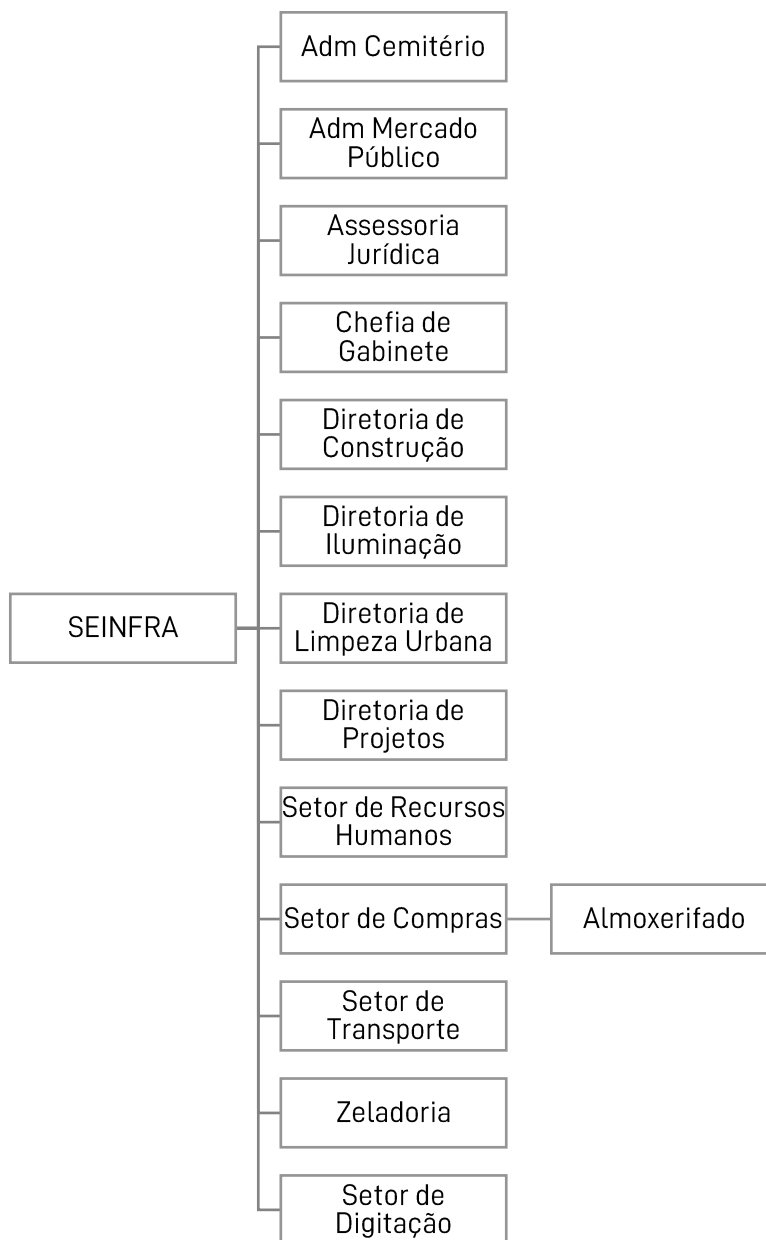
SEINFRA

Adm Cemitério

Adm Mercado Público

Assessoria Jurídica

Chefia de Gabinete

Diretoria de Construção

Diretoria de Iluminação

Diretoria de Limpeza Urbana

Diretoria de Projetos

Setor de Recursos Humanos

Setor de Compras

Almoxerifado

Setor de Transporte

Zeladoria

Setor de Digitação